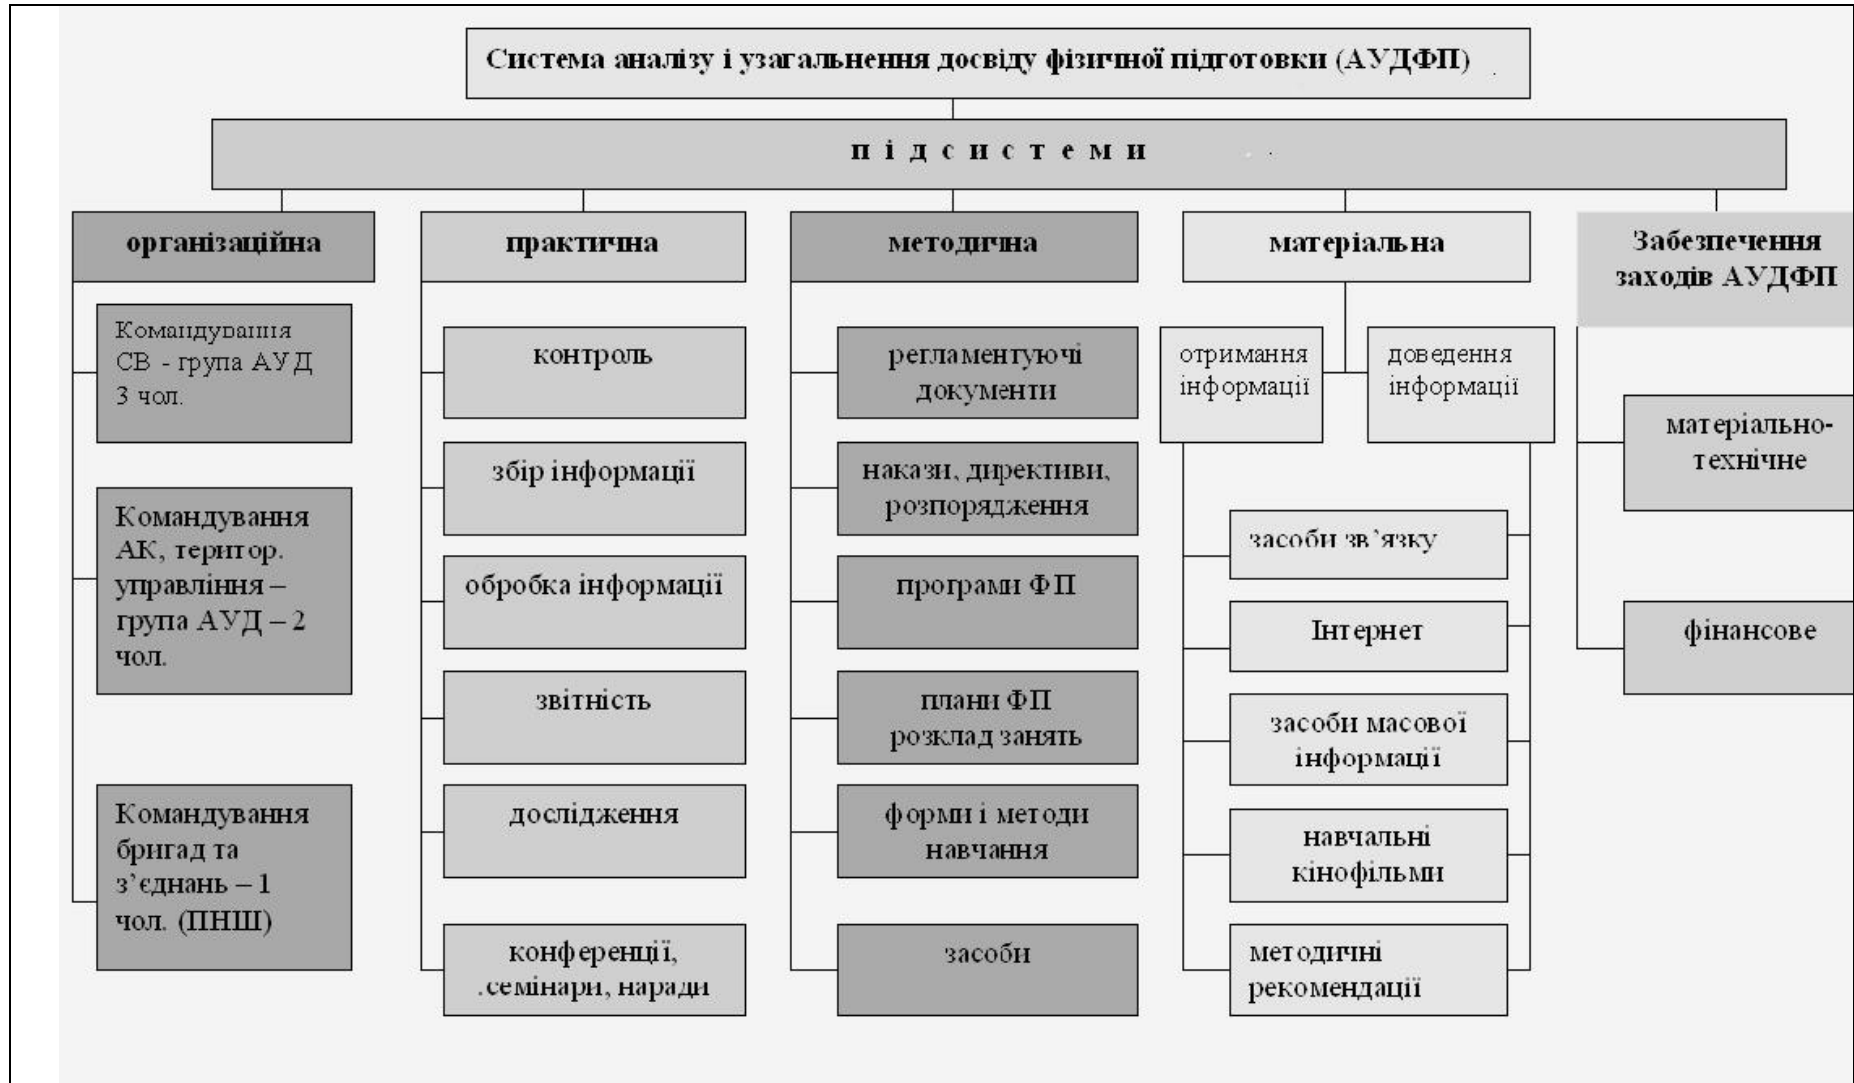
Система аналізу і узагальнення досвіду фізичної підготовки (АУДФП)

п і д с и с т е м и

організаційна

Командування СВ - група АУД 3 чол.

Командування АК, територ. управління – група АУД – 2 чол.

Командування бригад та з'єднань – 1 чол. (ПНШ)

практична

контроль

збір інформації

обробка інформації

звітність

дослідження

конференції, .семінари, наради

методична

регламентуючі документи

накази, директиви, розпорядження

програми ФП

плани ФП розклад занять

форми і методи навчання

засоби

матеріальна

отримання інформації

доведення інформації

засоби зв'язку

Інтернет

засоби масової інформації

навчальні кінофільми

методичні рекомендації

Забезпечення заходів АУДФП

матеріально-технічне

фінансове